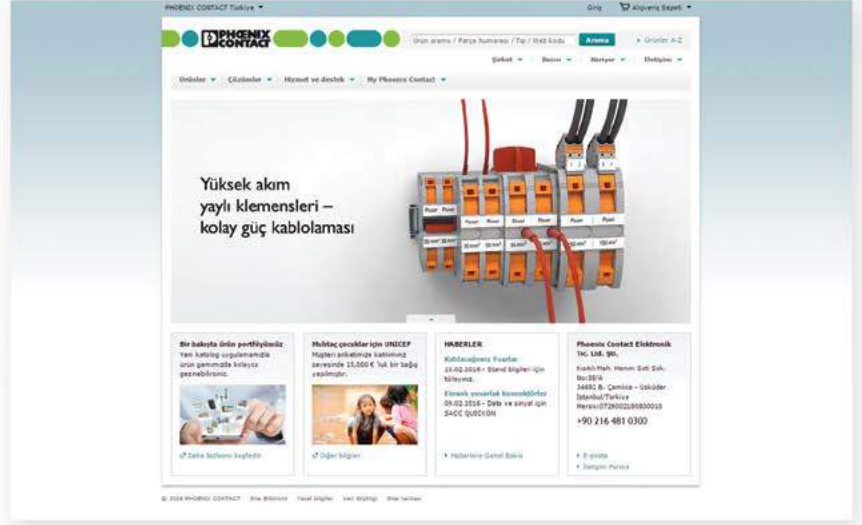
PHOENIX CONTACT Türkiye ▾

Giriş

Alışveriş Sepeti ▾

PHOENIX CONTACT

Ürün arama / Parça numarası / Tip / Web kodu

Arama

› Ürünler A-Z

Şirket ▾ Basın ▾ Kariyer ▾ İletişim ▾

Ürünler ▾ Çözümler ▾ Hizmet ve destek ▾ My Phoenix Contact ▾

Yüksek akım yaylı klemensleri – kolay güç kablolaması

Bir bakışta ürün portföyümüz
Yeni katalog uygulamamızla ürün gamımızda kolayca gezinebilirsiniz.

Daha fazlasını keşfedin

Muhtaç çocuklar için UNICEF
Müşteri anketimize katılımınız sayesinde 15,000 € 'luk bir bağış yapılmıştır.

Diğer bilgiler

HABERLER

Kablosağımız Fuarlar
15.02.2016 - Stand bilgileri için bilesiniz.

Elemek yosarlak konnektörler
09.02.2016 - Data ve sinyal için SACC QUICKON

Haberlere Genel Bakış

Phoenix Contact Elektronik Tic. Ltd. Şti.

Kısıklı Mah. Hanım Seti Sok. No:38/A
34692 B. Çamlıca – Üsküdar
İstanbul/Türkiye
Mersis:0726002180800010

+90 216 481 0300

E-posta
İletişim Formu

© 2016 PHOENIX CONTACT Site Bilörümü Yasal bilgiler Veri Gizliliği Site haritası